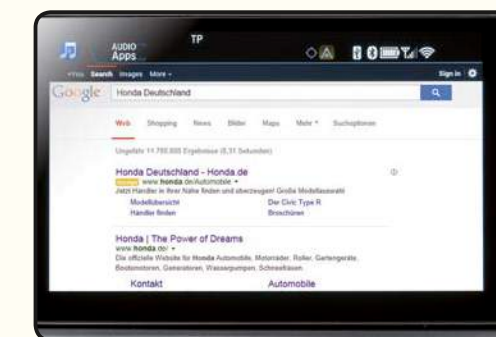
AUDIO
Apps

TP

+You Search Images More

Sign in

Google Honda Deutschland

Web Shopping News Bilder Maps Mehr Suchoptionen

Ungefähr 11.700.000 Ergebnisse (0,31 Sekunden)

Honda Deutschland - Honda.de
www.honda.de/Automobile
Jetzt Händler in Ihrer Nähe finden und überzeugen! Große Modellauswahl

Modellübersicht
Händler finden
Der Civic Type R
Broschüren

Honda | The Power of Dreams
www.honda.de/
Die offizielle Website für Honda Automobile, Motorräder, Roller, Gartengeräte, Bootsmotoren, Generatoren, Wasserpumpen, Schneefräsen.

Kontakt
Automobile